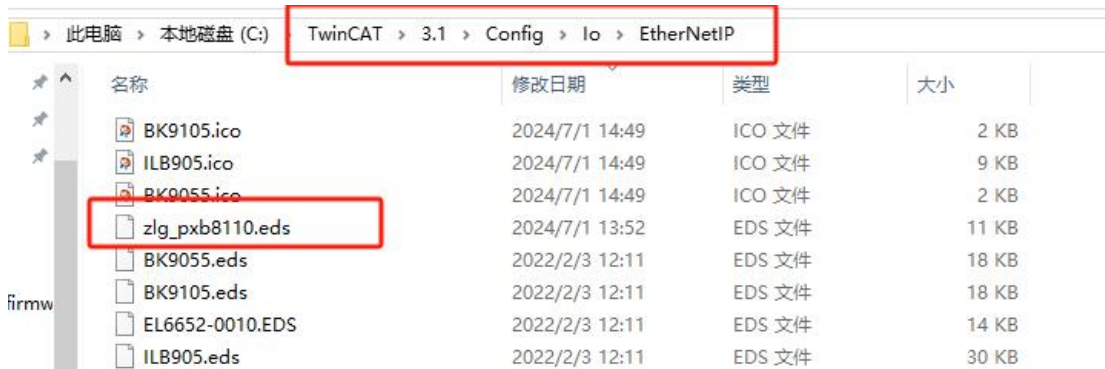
› 此电脑 › 本地磁盘 (C:) › TwinCAT › 3.1 › Config › Io › EtherNetIP

| 名称 | 修改日期 | 类型 | 大小 |
|---|---|---|---|
| BK9105.ico | 2024/7/1 14:49 | ICO 文件 | 2 KB |
| ILB905.ico | 2024/7/1 14:49 | ICO 文件 | 9 KB |
| BK9055.ico | 2024/7/1 14:49 | ICO 文件 | 2 KB |
| zlg_pxb8110.eds | 2024/7/1 13:52 | EDS 文件 | 11 KB |
| BK9055.eds | 2022/2/3 12:11 | EDS 文件 | 18 KB |
| BK9105.eds | 2022/2/3 12:11 | EDS 文件 | 18 KB |
| EL6652-0010.EDS | 2022/2/3 12:11 | EDS 文件 | 14 KB |
| ILB905.eds | 2022/2/3 12:11 | EDS 文件 | 30 KB |

firmw